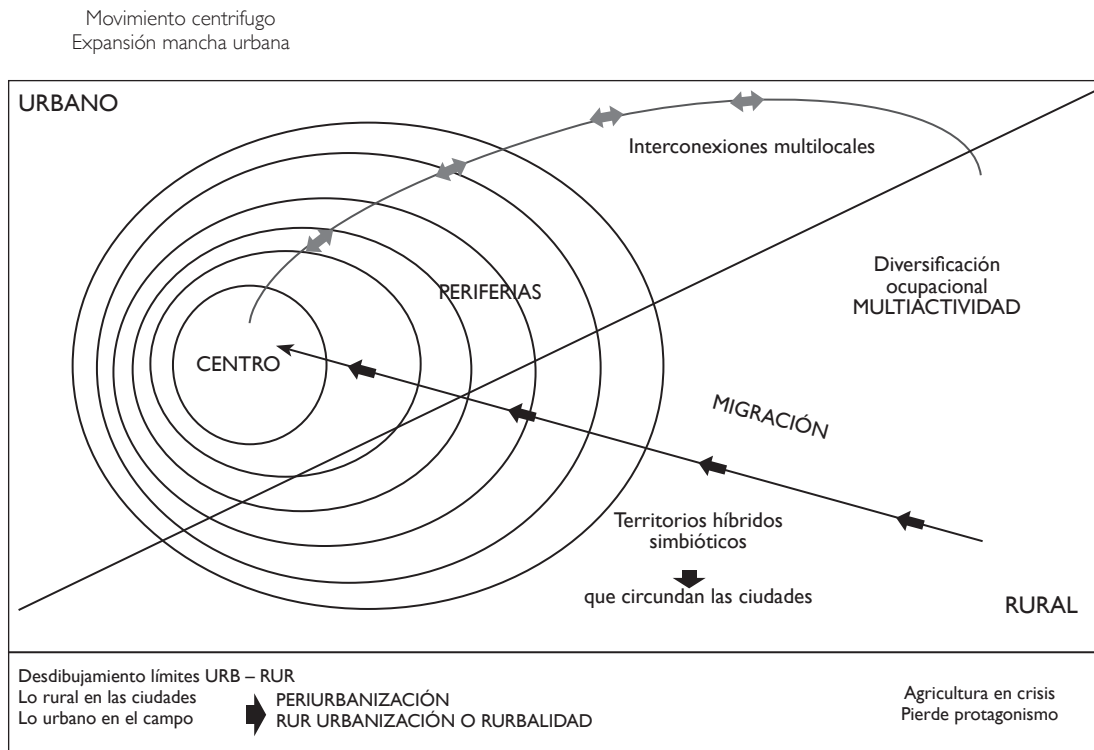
Movimiento centrifugo
Expansión mancha urbana

URBANO

Interconexiones multilocales

Diversificación ocupacional
MULTIACTIVIDAD

PERIFERIAS

CENTRO

MIGRACIÓN

Territorios híbridos simbióticos

que circundan las ciudades

RURAL

Desdibujamiento límites URB – RUR
Lo rural en las ciudades
Lo urbano en el campo

PERIURBANIZACIÓN
RUR URBANIZACIÓN O RURBALIDAD

Agricultura en crisis
Pierde protagonismo